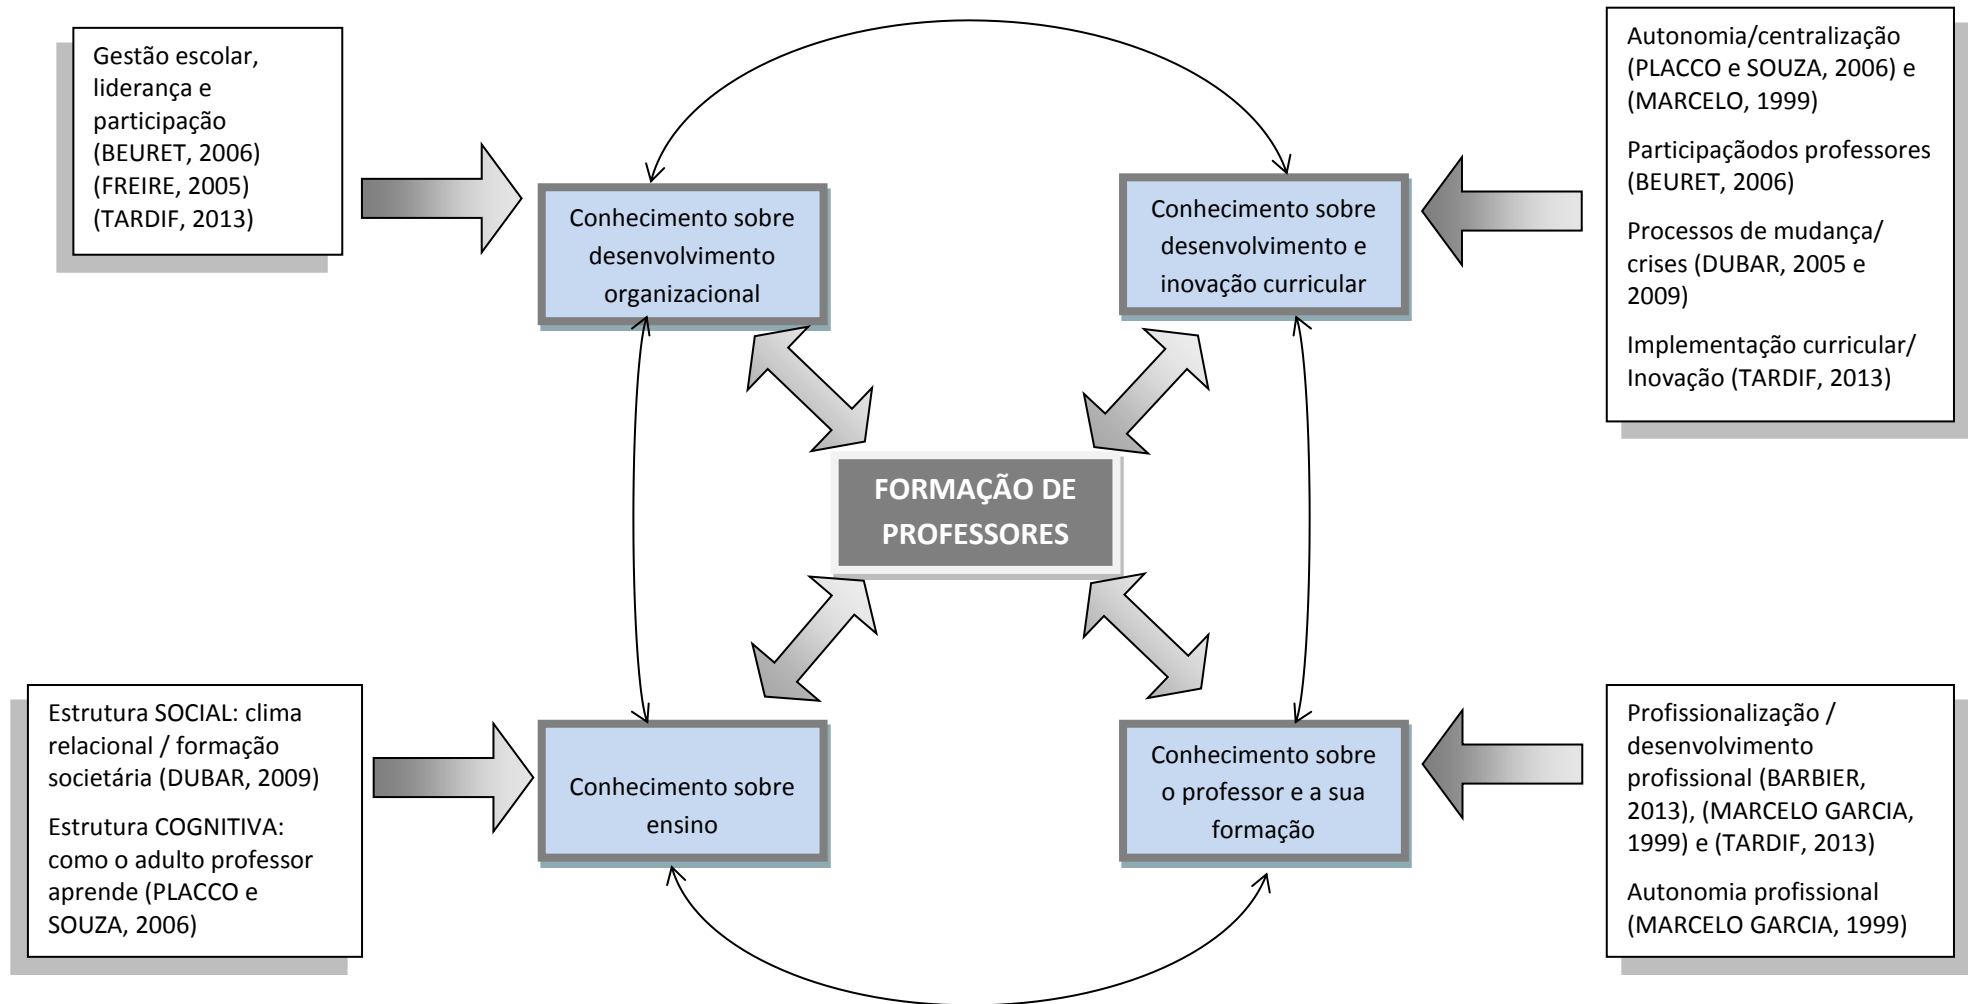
Gestão escolar, liderança e participação (BEURET, 2006) (FREIRE, 2005) (TARDIF, 2013)

Conhecimento sobre desenvolvimento organizacional

Conhecimento sobre desenvolvimento e inovação curricular

Autonomia/centralização (PLACCO e SOUZA, 2006) e (MARCELO, 1999)

Participaçãodos professores (BEURET, 2006)

Processos de mudança/ crises (DUBAR, 2005 e 2009)

Implementação curricular/ Inovação (TARDIF, 2013)

FORMAÇÃO DE PROFESSORES

Estrutura SOCIAL: clima relacional / formação societária (DUBAR, 2009)

Estrutura COGNITIVA: como o adulto professor aprende (PLACCO e SOUZA, 2006)

Conhecimento sobre ensino

Conhecimento sobre o professor e a sua formação

Profissionalização / desenvolvimento profissional (BARBIER, 2013), (MARCELO GARCIA, 1999) e (TARDIF, 2013)

Autonomia profissional (MARCELO GARCIA, 1999)